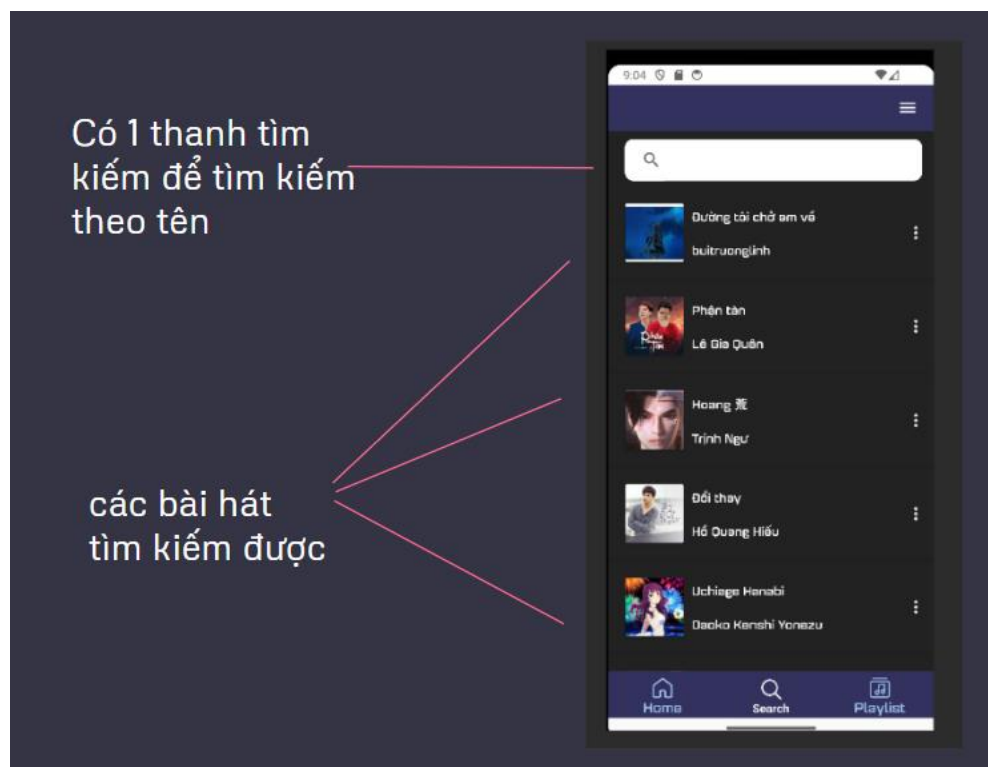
Có 1 thanh tìm kiếm để tìm kiếm theo tên

các bài hát tìm kiếm được

9:04

Đường tôi chở em về
buitruonglinh

Phận tàn
Lê Gia Quân

Hoang 荒
Trịnh Ngư

Đổi thay
Hồ Quang Hiếu

Uchiage Hanabi
Daoko Kenshi Yonezu

Home
Search
Playlist